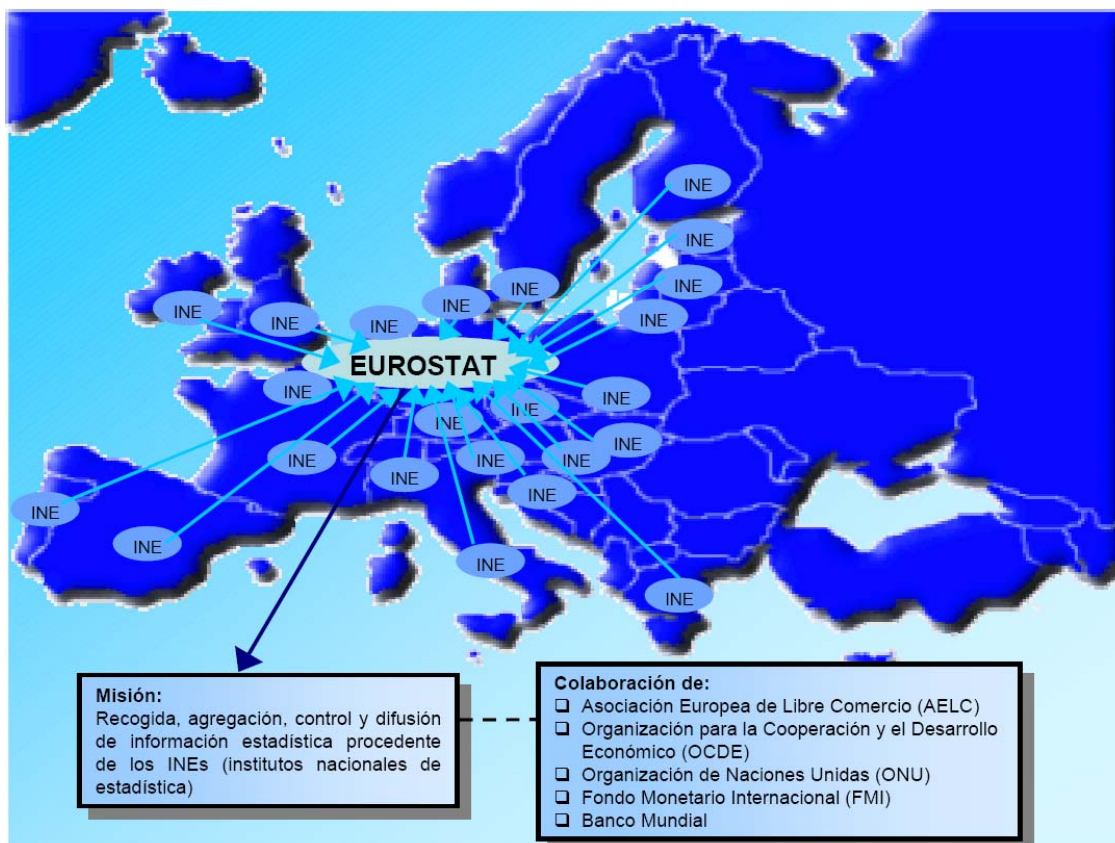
INE

INE

INE

INE

INE

INE

INE

INE

INE

EUROSTAT

INE

INE

INE

INE

INE

INE

INE

INE

INE

INE

INE

INE

INE

INE

Misión:
Recogida, agregación, control y difusión de información estadística procedente de los INEs (institutos nacionales de estadística)

Colaboración de:
❑ Asociación Europea de Libre Comercio (AELC)
❑ Organización para la Cooperación y el Desarrollo Económico (OCDE)
❑ Organización de Naciones Unidas (ONU)
❑ Fondo Monetario Internacional (FMI)
❑ Banco Mundial